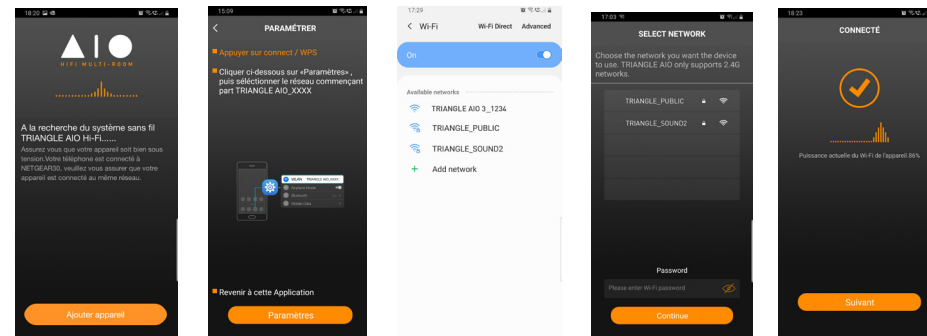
18:20

AIO
HIFI MULTI-ROOM

A la recherche du système sans fil TRIANGLE AIO Hi-Fi......

Assurez vous que votre appareil soit bien sous tension.Votre téléphone est connecté à NETGEAR30, veuillez vous assurer que votre appareil est connecté au même réseau.

Ajouter appareil

15:09

PARAMÈTRER

Appuyer sur connect / WPS

Cliquer ci-dessous sur «Paramètres» , puis sélectionner le réseau commençant part TRIANGLE AIO_XXXX

WLAN TRIANGLE AIO_XXXX
Airplane Mode
Bluetooth
Mobile Data

Revenir à cette Application

Paramètres

17:29

Wi-Fi
Wi-Fi Direct
Advanced

On

Available networks

TRIANGLE AIO 3_1234

TRIANGLE_PUBLIC

TRIANGLE_SOUND2

Add network

17:03

SELECT NETWORK

Choose the network you want the device to use. TRIANGLE AIO only supports 2.4G networks.

TRIANGLE_PUBLIC

TRIANGLE_SOUND2

Password

Please enter Wi-Fi password

Continue

18:23

CONNECTÉ

Puissance actuelle du Wi-Fi de l'appareil:86%

Suivant